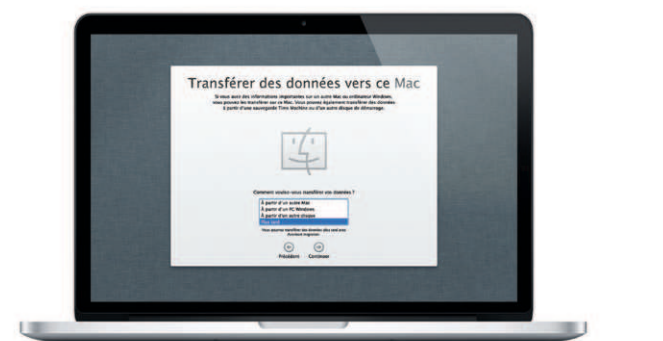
Transférer des données vers ce Mac

Si vous avez des informations importantes sur un autre Mac ou ordinateur Windows, vous pouvez les transférer sur ce Mac. Vous pouvez également transférer des données à partir d'une sauvegarde Time Machine ou d'un autre disque de démarrage.

Comment voulez-vous transférer vos données ?

À partir d'un autre Mac
À partir d'un PC Windows
À partir d'un autre disque
Pas ant

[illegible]

Précédent Continuer